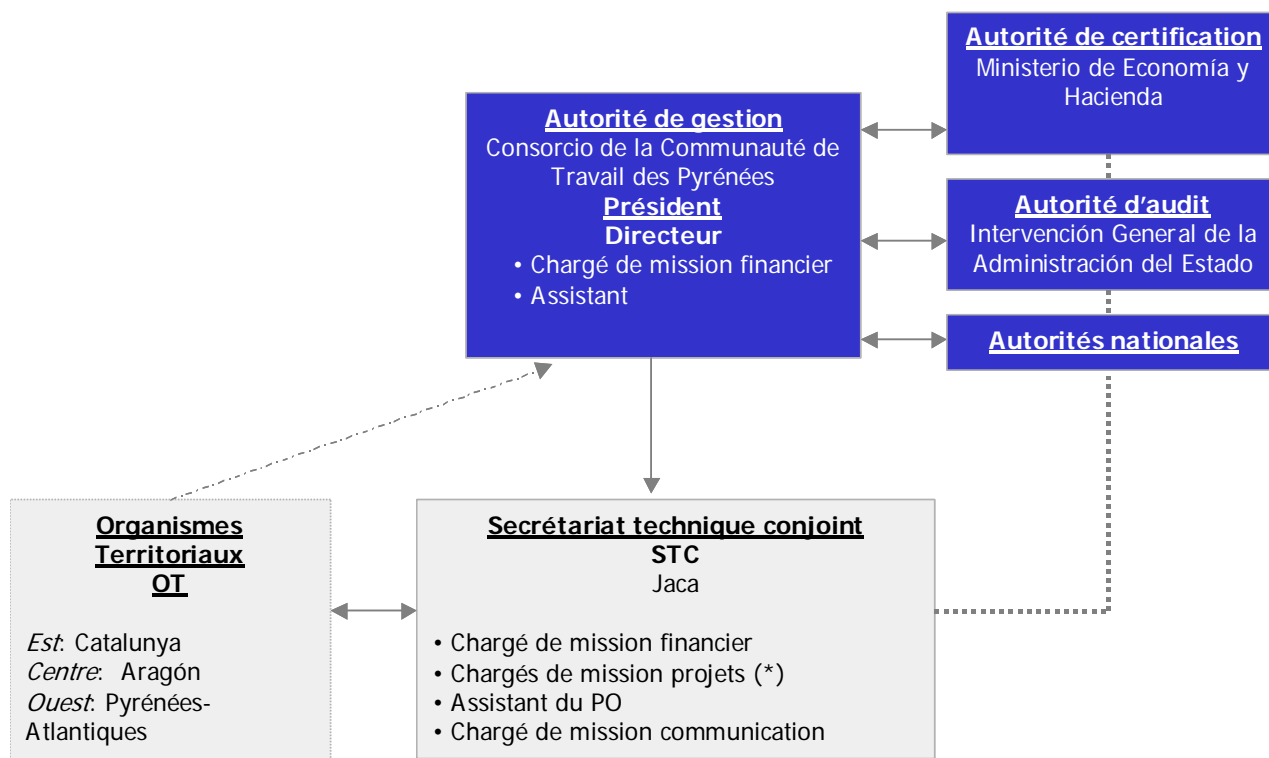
Autorité de gestion
Consorcio de la Communauté de Travail des Pyrénées
Président
Directeur
• Chargé de mission financier
• Assistant

Autorité de certification
Ministerio de Economía y Hacienda

Autorité d'audit
Intervención General de la Administración del Estado

Autorités nationales

Organismes Territoriaux
OT

*Est*: Catalunya
*Centre*: Aragón
*Ouest*: Pyrénées-Atlantiques

Secrétariat technique conjoint
STC
Jaca

• Chargé de mission financier
• Chargés de mission projets (*)
• Assistant du PO
• Chargé de mission communication